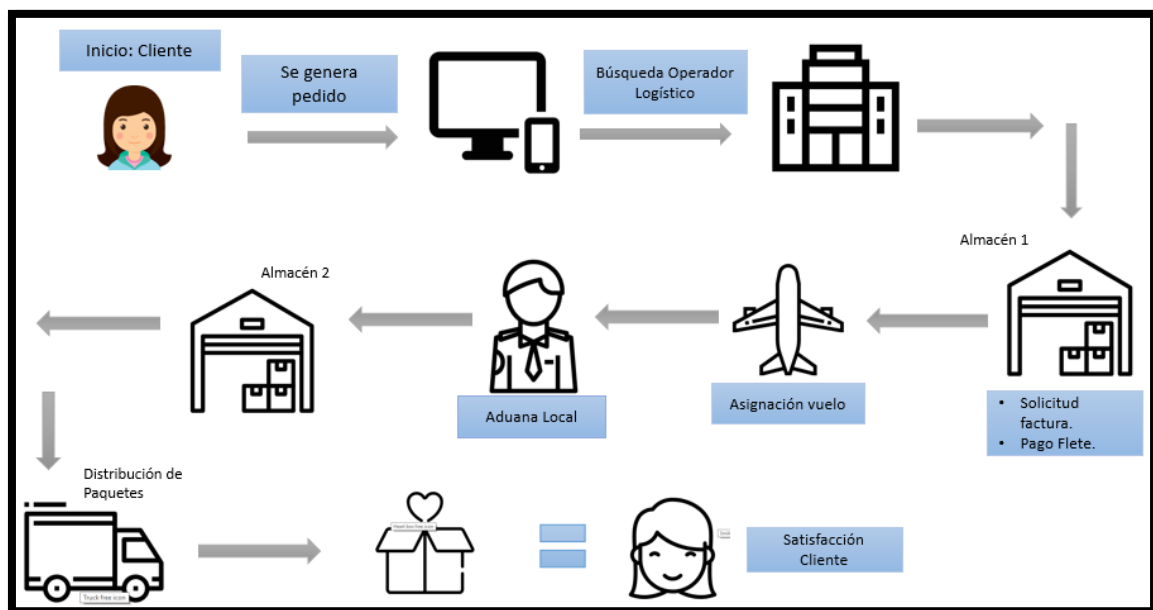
Inicio: Cliente

Se genera pedido

Búsqueda Operador Logístico

Almacén 1

- Solicitud factura.
- Pago Flete.

Asignación vuelo

Aduana Local

Almacén 2

Distribución de Paquetes

Truck free icon

Heart box free icon

Satisfacción Cliente